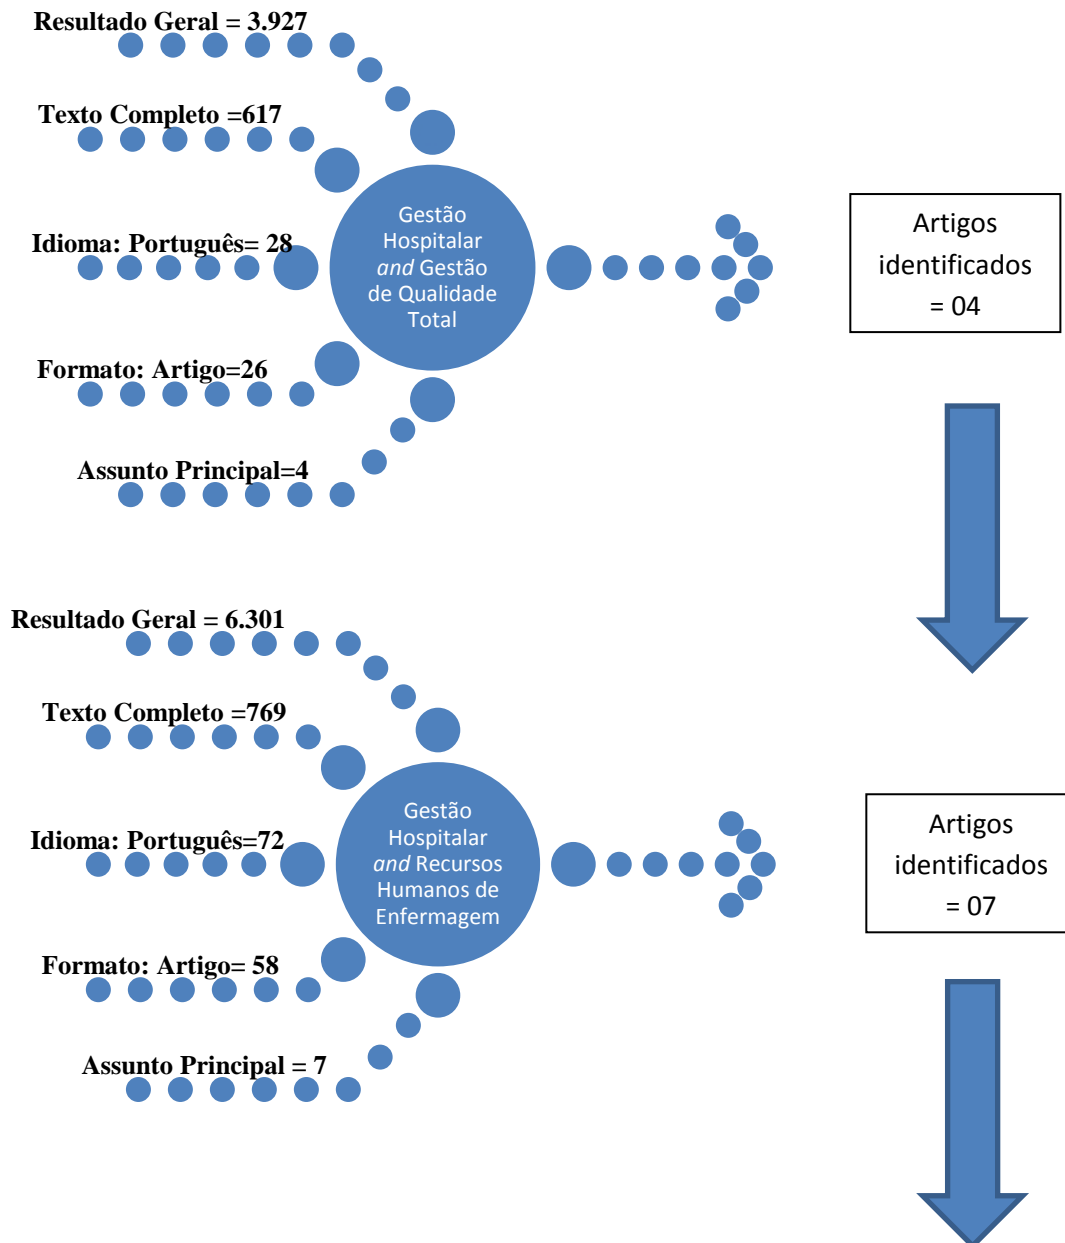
Resultado Geral = 3.927

Texto Completo =617

Idioma: Português= 28

Formato: Artigo=26

Assunto Principal=4

Gestão Hospitalar *and* Gestão de Qualidade Total

Artigos identificados = 04

Resultado Geral = 6.301

Texto Completo =769

Idioma: Português=72

Formato: Artigo= 58

Assunto Principal = 7

Gestão Hospitalar *and* Recursos Humanos de Enfermagem

Artigos identificados = 07